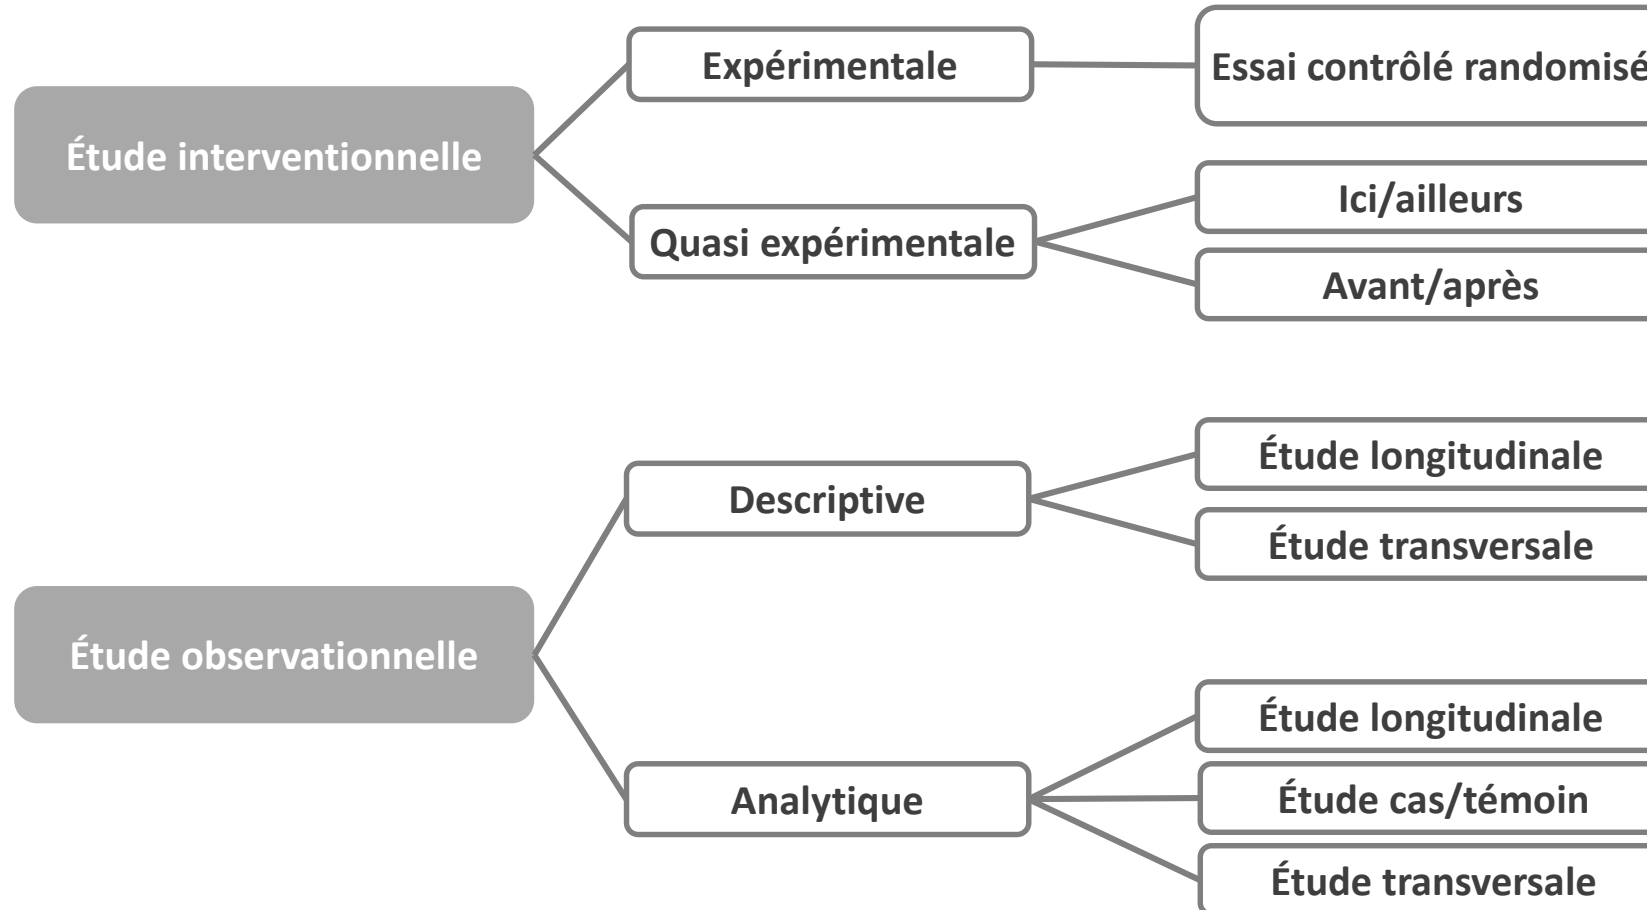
Étude interventionnelle

Expérimentale

Essai contrôlé randomis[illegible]

Quasi expérimentale

Ici/ailleurs

Avant/après

Étude observationnelle

Descriptive

Étude longitudinale

Étude transversale

Analytique

Étude longitudinale

Étude cas/témoin

Étude transversale